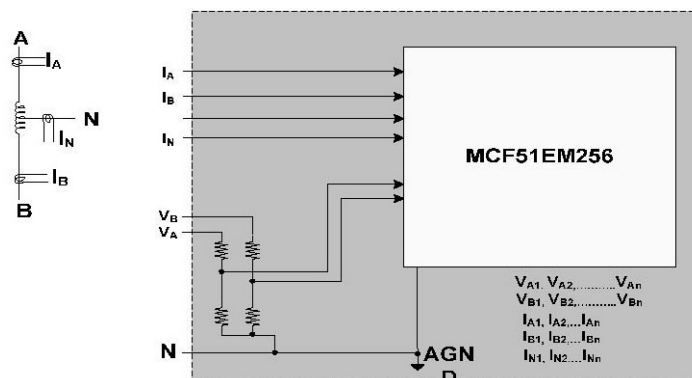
A
$I_A$
N
$I_N$
$I_B$
B

$I_A$
$I_B$
$I_N$
$V_B$
$V_A$
N

MCF51EM256

AGN
D

$V_{A1}, V_{A2}, \ldots\ldots\ldots V_{An}$
$V_{B1}, V_{B2}, \ldots\ldots\ldots V_{Bn}$
$I_{A1}, I_{A2}, \ldots I_{An}$
$I_{B1}, I_{B2}, \ldots I_{Bn}$
$I_{N1}, I_{N2} \ldots I_{Nn}$